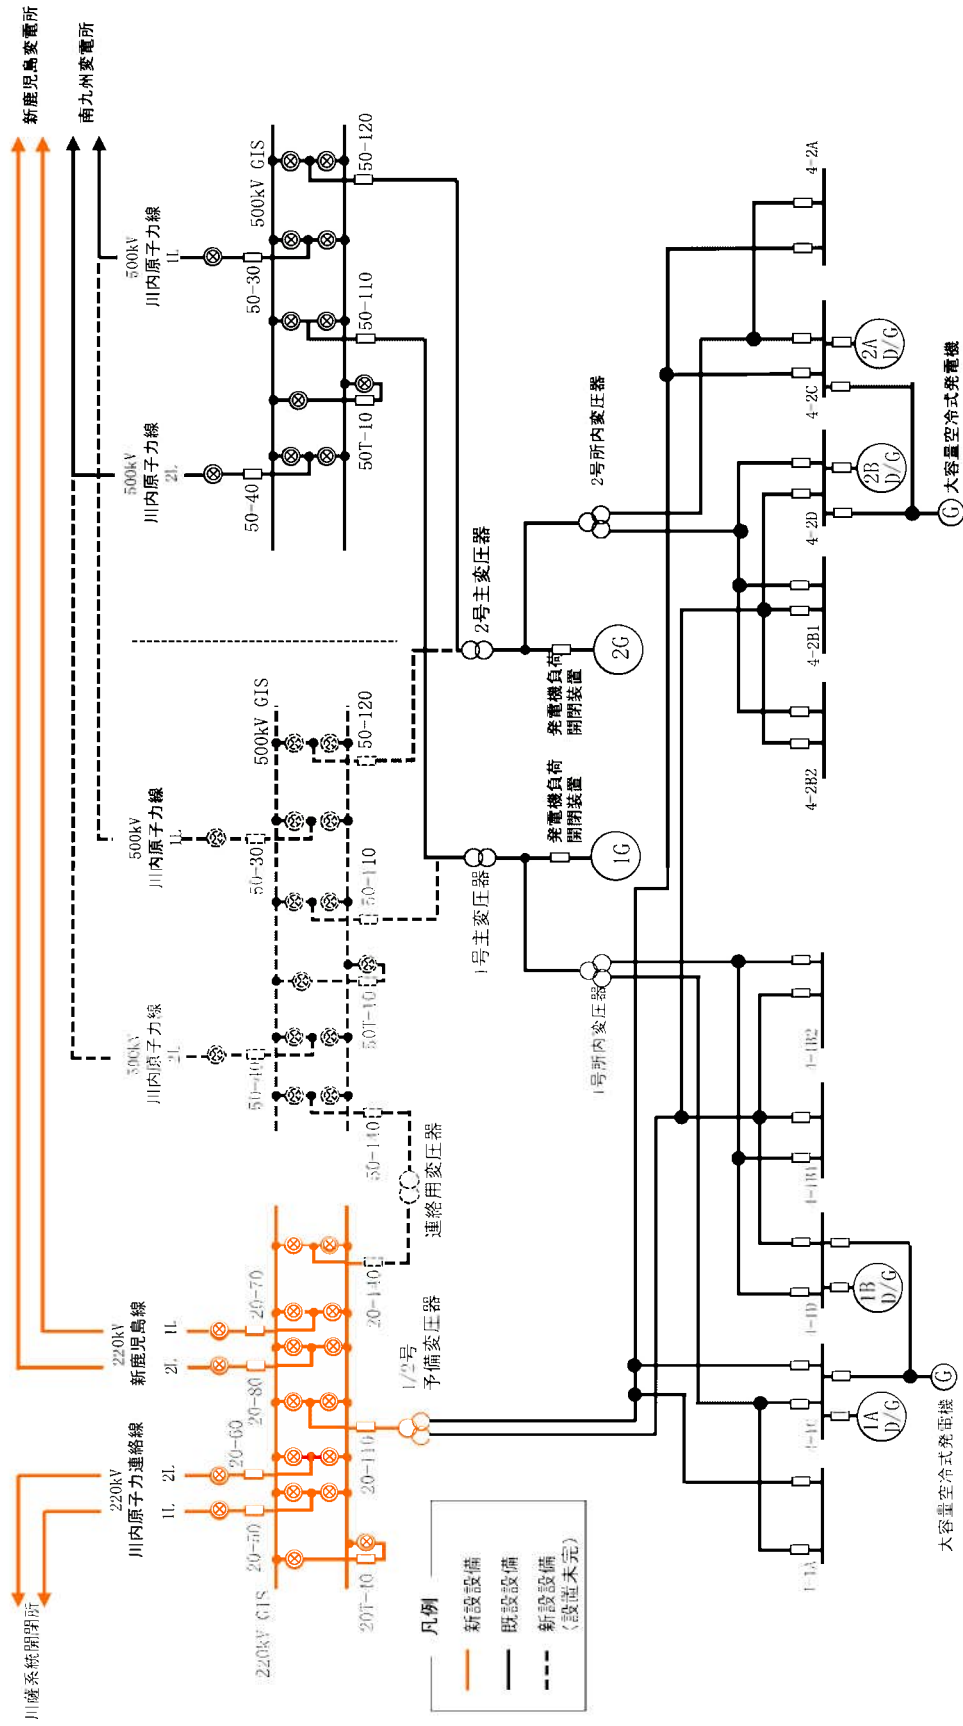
新鹿児島変電所
南九州変電所
500kV GIS
50-120
500kV 川内原子力線 1L
50-30
50-110
50T-10
500kV 川内原子力線 2L
50-40
4-2A
2A D/G
4-2C
2号所内変圧器
2B D/G
4-2D
大容量空冷式発電機
2号主変圧器
2G
発電機負荷開閉装置
4-2B1
4-2B2
500kV GIS
50-120
500kV 川内原子力線 1L
発電機負荷開閉装置
1G
50-30
50-110
1号主変圧器
500kV 川内原子力線 2L
50T-10
1号所内変圧器
1-1B2
50-40
50-140
連絡用変圧器
1-1B1
20-140
20-70
220kV 新鹿児島線 1L 2L
1-1D
1B D/G
1/2号 予備変圧器
20-80
20-60
20-110
220kV 川内原子力連絡線 1L 2L
1-1C
1A D/G
大容量空冷式発電機
20-10
20T-10
220kV GIS
1-1A
川薩系統開閉所
凡例
新設設備
既設設備
新設設備（設置未完）